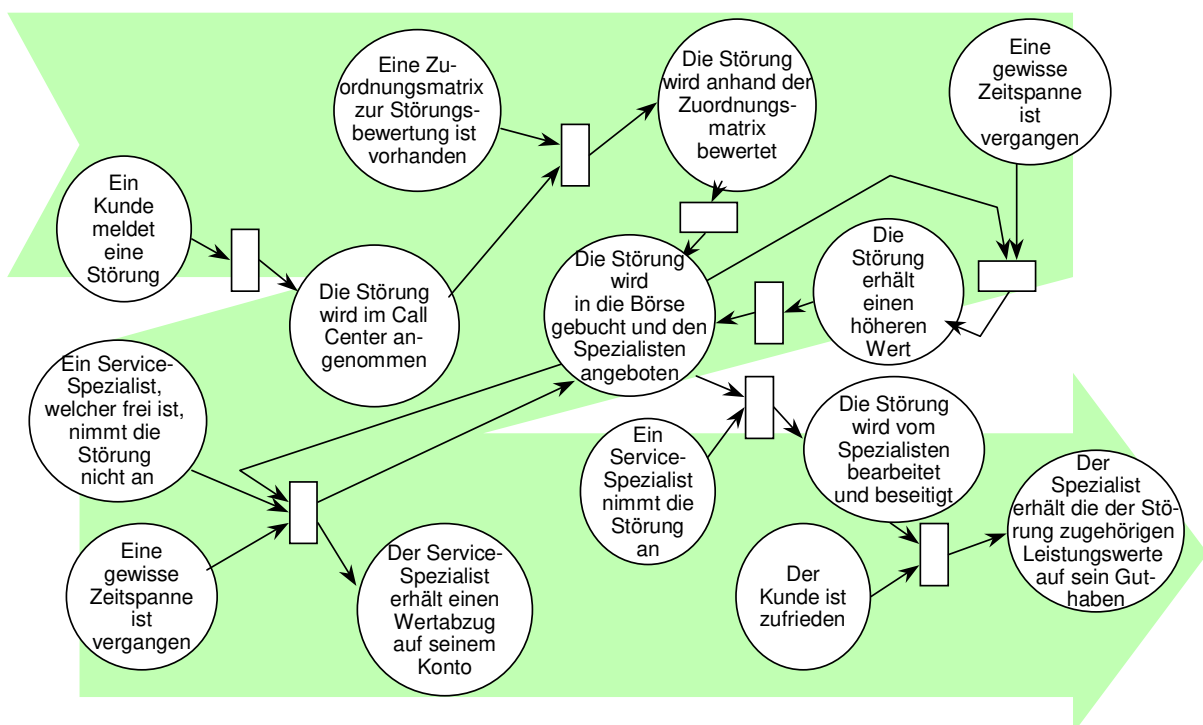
Eine Zuordnungsmatrix zur Störungsbewertung ist vorhanden

Die Störung wird anhand der Zuordnungsmatrix bewertet

Eine gewisse Zeitspanne ist vergangen

Ein Kunde meldet eine Störung

Die Störung wird im Call Center angenommen

Die Störung wird in die Börse gebucht und den Spezialisten angeboten

Die Störung erhält einen höheren Wert

Ein Service-Spezialist, welcher frei ist, nimmt die Störung nicht an

Ein Service-Spezialist nimmt die Störung an

Die Störung wird vom Spezialisten bearbeitet und beseitigt

Der Spezialist erhält die der Störung zugehörigen Leistungswerte auf sein Guthaben

Eine gewisse Zeitspanne ist vergangen

Der Service-Spezialist erhält einen Wertabzug auf seinem Konto

Der Kunde ist zufrieden